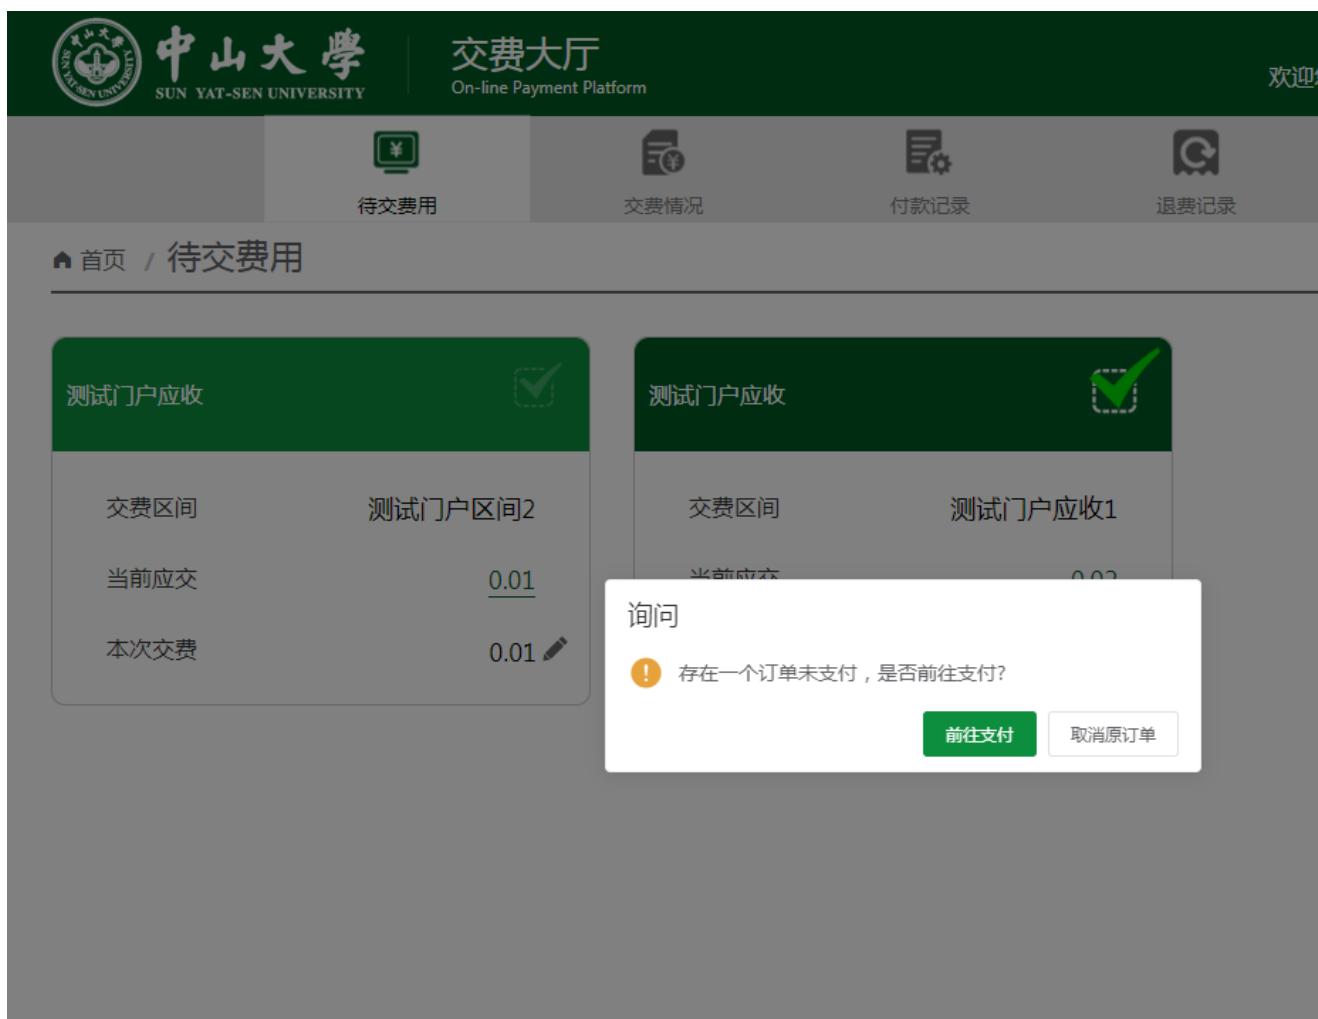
中山大學
SUN YAT-SEN UNIVERSITY

交费大厅
On-line Payment Platform

欢迎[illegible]

待交费用 交费情况 付款记录 退费记录

首页 / 待交费用

测试门户应收

| 交费区间 | 测试门户区间2 |
|---|---|
| 当前应交 | 0.01 |
| 本次交费 | 0.01 |

测试门户应收

| 交费区间 | 测试门户应收1 |
|---|---|
| 当前应交 | 0.02 |

询问

存在一个订单未支付，是否前往支付?

前往支付 取消原订单